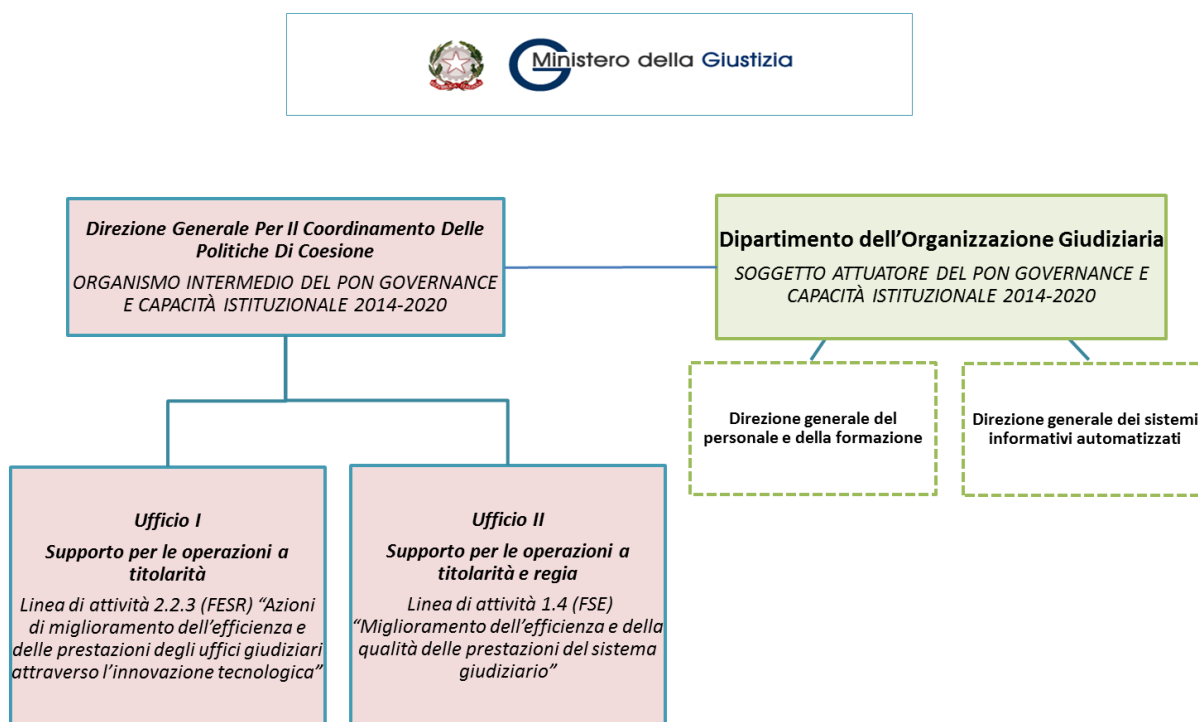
Ministero della Giustizia

Direzione Generale Per Il Coordinamento Delle Politiche Di Coesione

ORGANISMO INTERMEDIO DEL PON GOVERNANCE E CAPACITÀ ISTITUZIONALE 2014-2020

Dipartimento dell'Organizzazione Giudiziaria

SOGGETTO ATTUATORE DEL PON GOVERNANCE E CAPACITÀ ISTITUZIONALE 2014-2020

Direzione generale del personale e della formazione

Direzione generale dei sistemi informativi automatizzati

Ufficio I

Supporto per le operazioni a titolarità

Linea di attività 2.2.3 (FESR) "Azioni di miglioramento dell'efficienza e delle prestazioni degli uffici giudiziari attraverso l'innovazione tecnologica"

Ufficio II

Supporto per le operazioni a titolarità e regia

Linea di attività 1.4 (FSE) "Miglioramento dell'efficienza e della qualità delle prestazioni del sistema giudiziario"